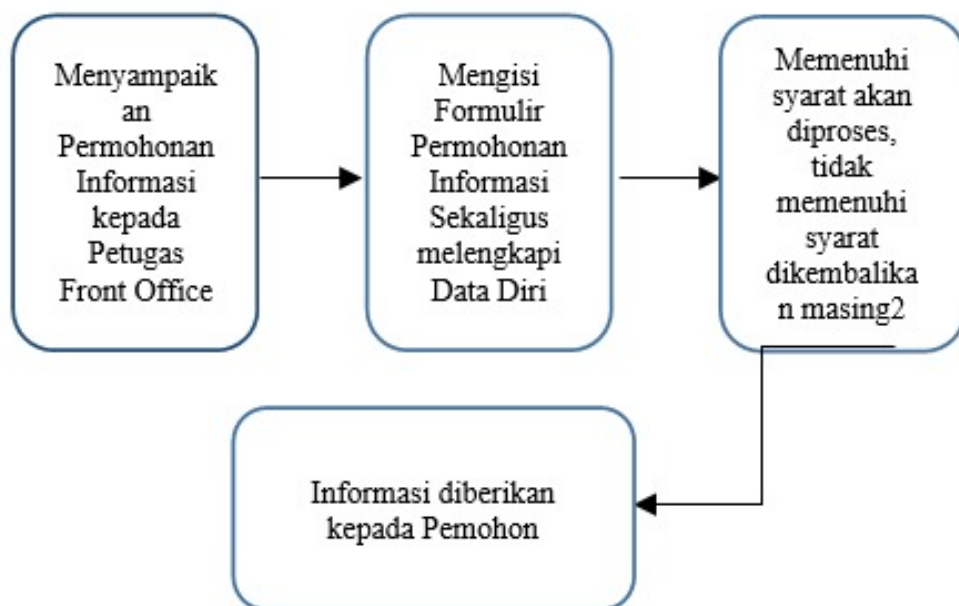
Menyampaikan Permohonan Informasi kepada Petugas Front Office

Mengisi Formulir Permohonan Informasi Sekaligus melengkapi Data Diri

Memenuhi syarat akan diproses, tidak memenuhi syarat dikembalikan masing2

Informasi diberikan kepada Pemohon